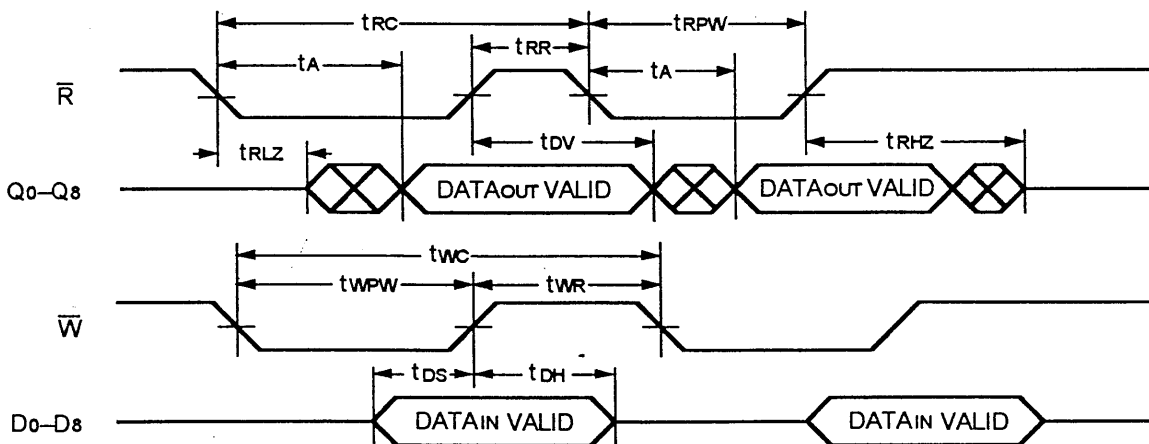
$t_{RC}$
$t_{RPW}$
$t_{A}$
$t_{RR}$
$t_{A}$
$\overline{R}$
$t_{DV}$
$t_{RLZ}$
$t_{RHZ}$
$Q_0$–$Q_8$
DATAOUT VALID
DATAOUT VALID
$t_{WC}$
$t_{WPW}$
$t_{WR}$
$\overline{W}$
$t_{DS}$
$t_{DH}$
$D_0$–$D_8$
DATAIN VALID
DATAIN VALID